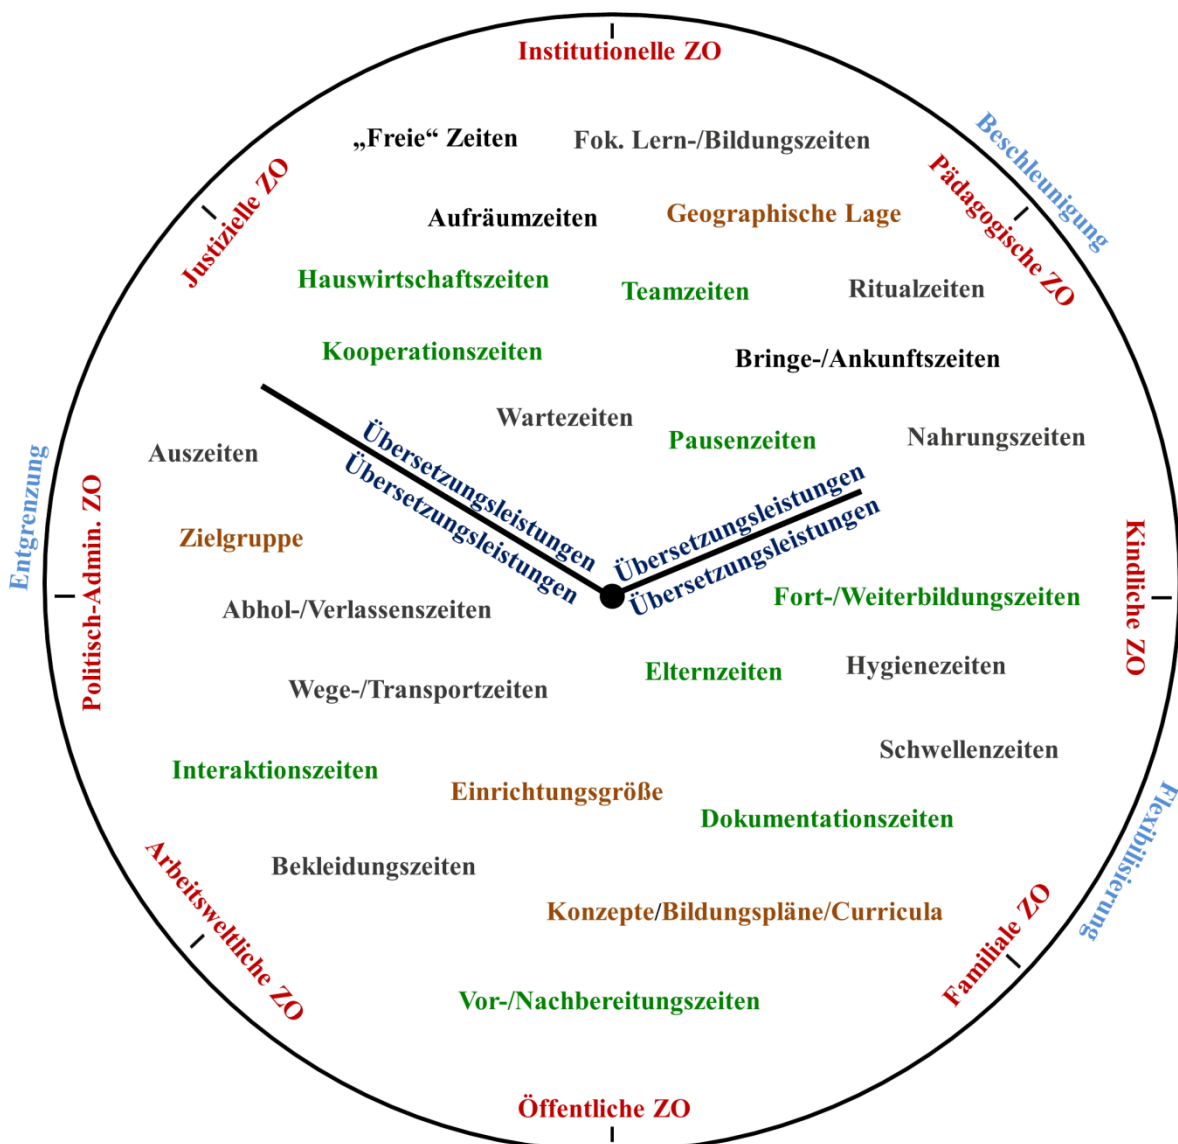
Institutionelle ZO

Beschleunigung

Pädagogische ZO

Justizielle ZO

„Freie“ Zeiten

Fok. Lern-/Bildungszeiten

Aufräumzeiten

Geographische Lage

Hauswirtschaftszeiten

Teamzeiten

Ritualzeiten

Kooperationszeiten

Bringe-/Ankunftszeiten

Wartezeiten

Pausenzeiten

Nahrungszeiten

Auszeiten

Übersetzungsleistungen

Übersetzungsleistungen

Übersetzungsleistungen

Übersetzungsleistungen

Entgrenzung

Politisch-Admin. ZO

Zielgruppe

Kindliche ZO

Abhol-/Verlassenszeiten

Fort-/Weiterbildungszeiten

Elternzeiten

Hygienezeiten

Wege-/Transportzeiten

Schwellenzeiten

Interaktionszeiten

Einrichtungsgröße

Dokumentationszeiten

Flexibilisierung

Arbeitsweltliche ZO

Bekleidungszeiten

Konzepte/Bildungspläne/Curricula

Familiale ZO

Vor-/Nachbereitungszeiten

Öffentliche ZO